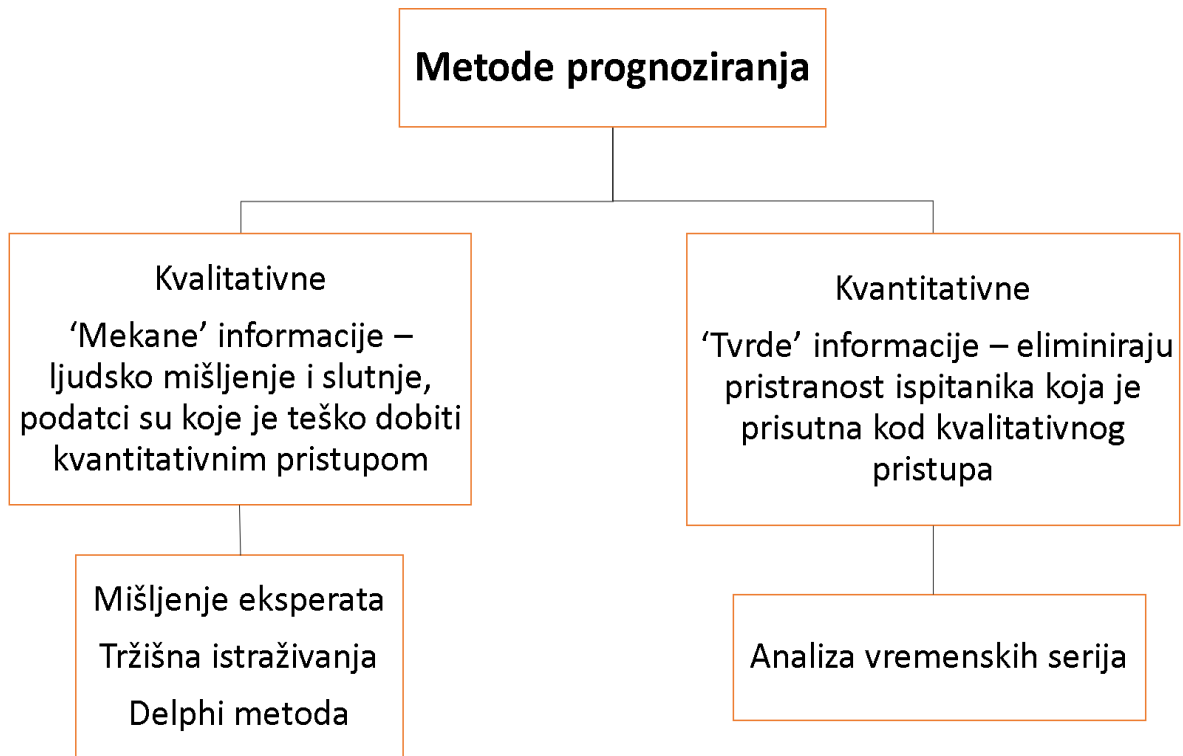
Metode prognoziranja

Kvalitativne

‘Mekane’ informacije – ljudsko mišljenje i slutnje, podatci su koje je teško dobiti kvantitativnim pristupom

Mišljenje eksperata

Tržišna istraživanja

Delphi metoda

Kvantitativne

‘Tvrde’ informacije – eliminiraju pristranost ispitanika koja je prisutna kod kvalitativnog pristupa

Analiza vremenskih serija